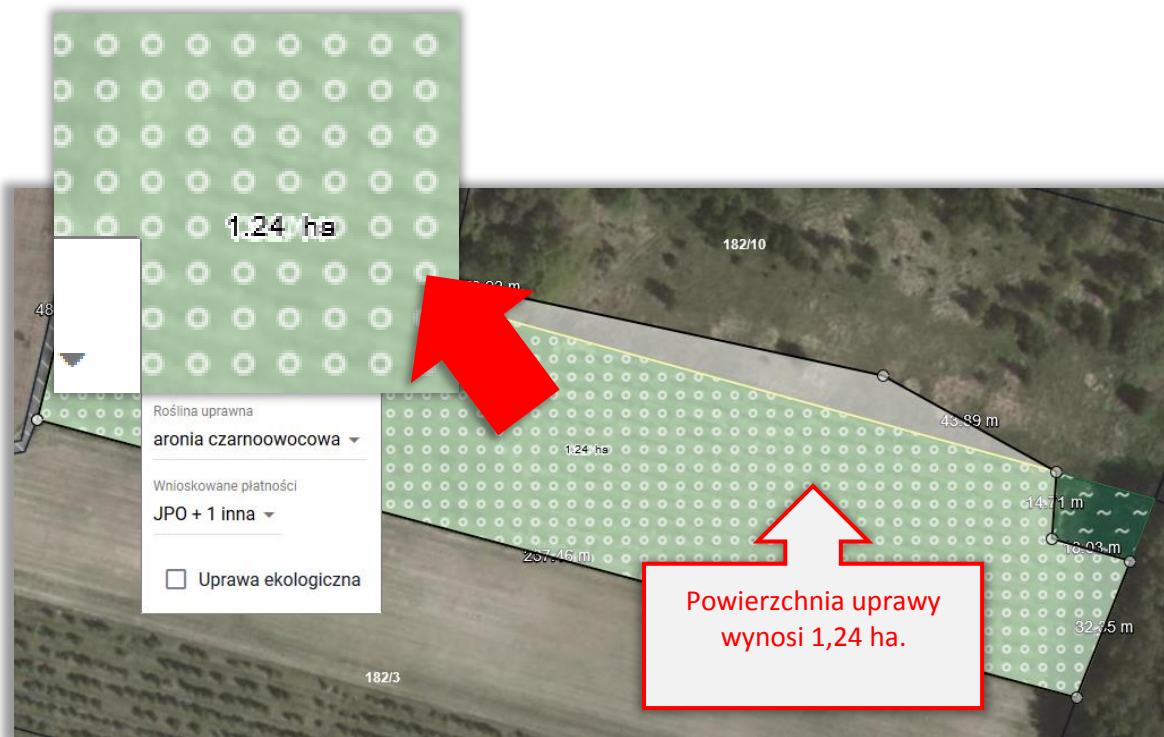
1.24 ha

182/10

48

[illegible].93 m

Roślina uprawna
aronia czarnoowocowa

Wnioskowane płatności
JPO + 1 inna

Uprawa ekologiczna

1.24 ha

43.89 m

14.71 m

18.03 m

237.46 m

32.35 m

182/3

Powierzchnia uprawy wynosi 1,24 ha.